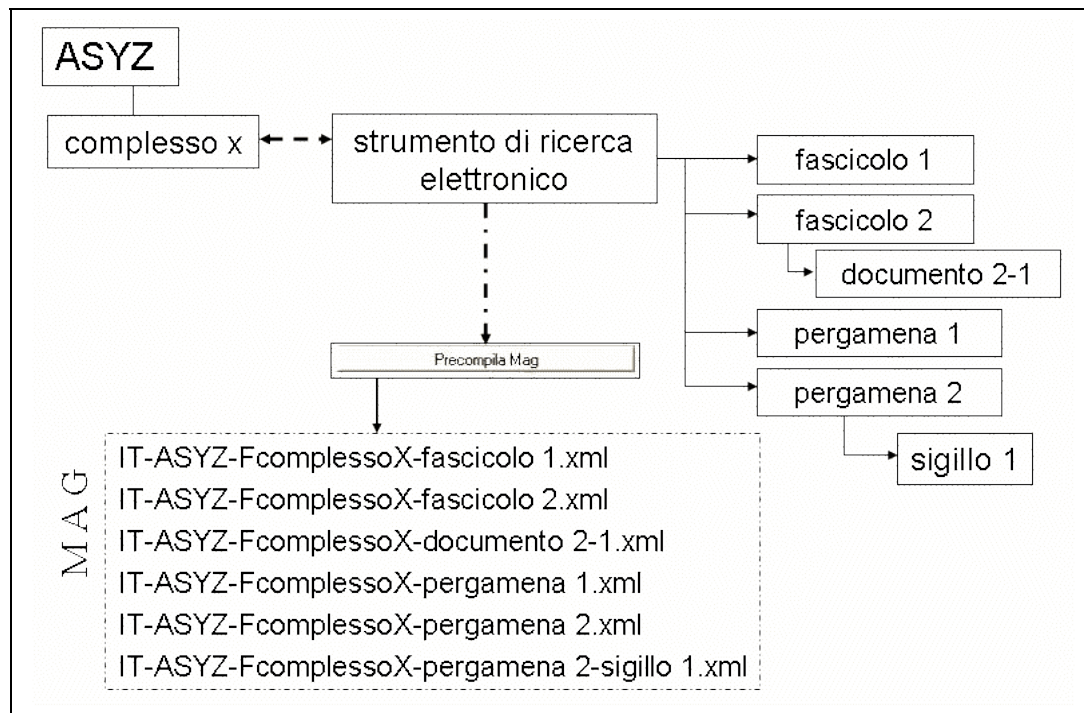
ASYZ

complesso x

strumento di ricerca elettronico

fascicolo 1

fascicolo 2

documento 2-1

pergamena 1

pergamena 2

sigillo 1

Precompila Mag

MAG

IT-ASYZ-FcomplessoX-fascicolo 1.xml
IT-ASYZ-FcomplessoX-fascicolo 2.xml
IT-ASYZ-FcomplessoX-documento 2-1.xml
IT-ASYZ-FcomplessoX-pergamena 1.xml
IT-ASYZ-FcomplessoX-pergamena 2.xml
IT-ASYZ-FcomplessoX-pergamena 2-sigillo 1.xml